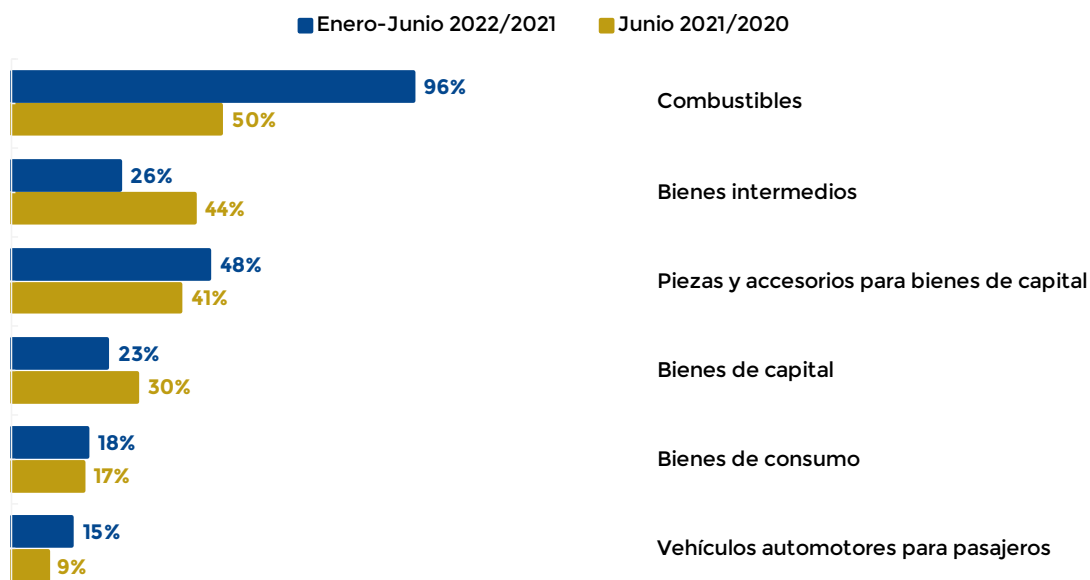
Enero-Junio 2022/2021 Junio 2021/2020

96%
50%
Combustibles

26%
44%
Bienes intermedios

48%
41%
Piezas y accesorios para bienes de capital

23%
30%
Bienes de capital

18%
17%
Bienes de consumo

15%
9%
Vehículos automotores para pasajeros